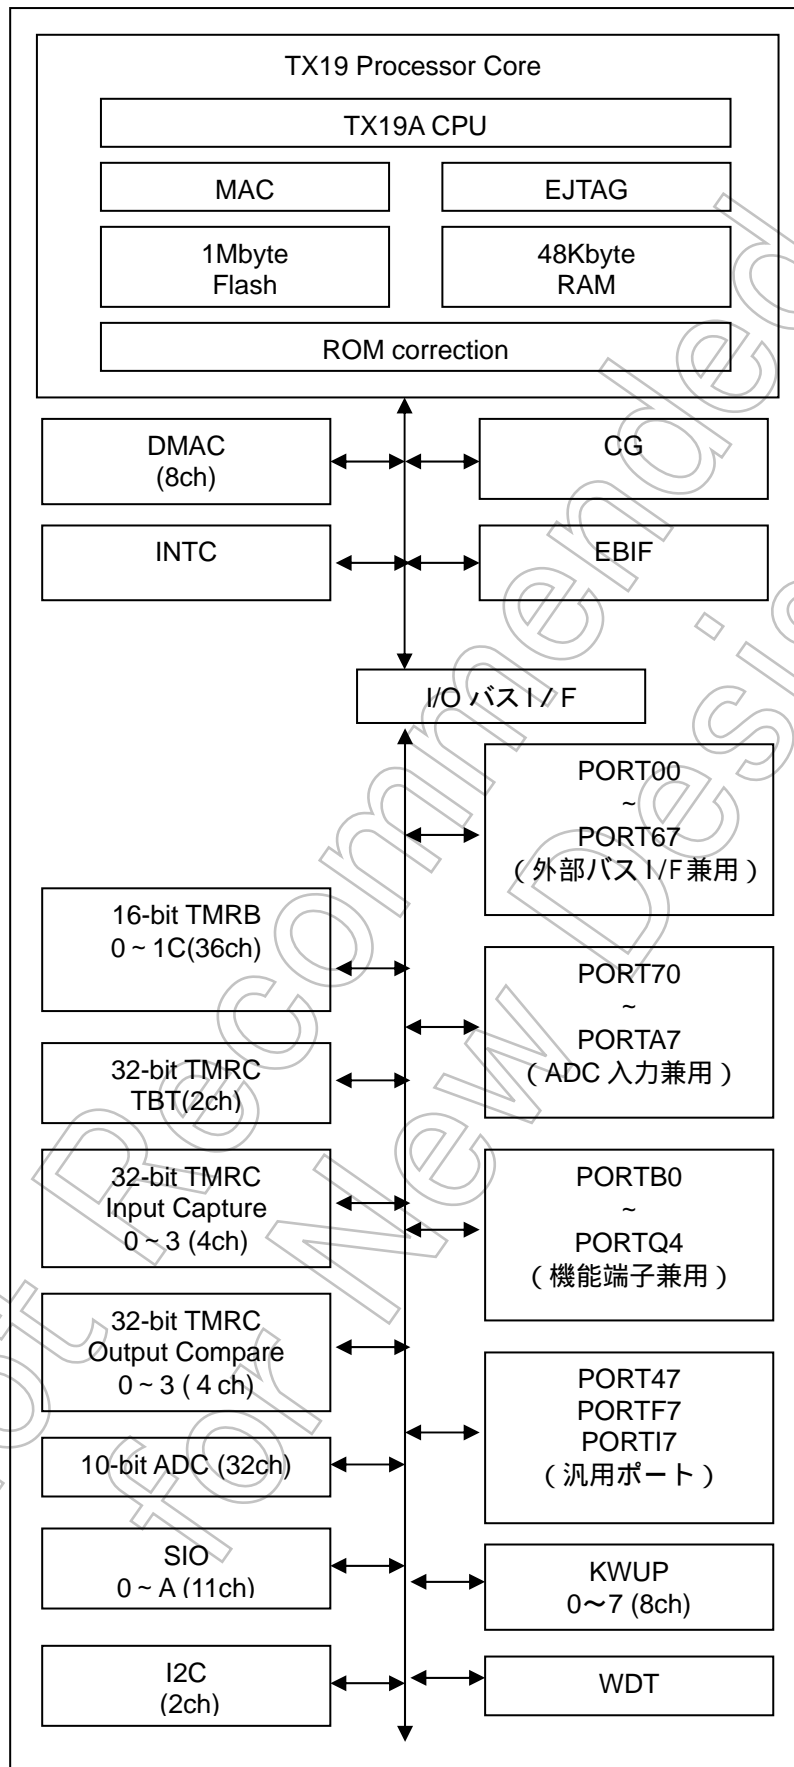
TX19 Processor Core

TX19A CPU

MAC

EJTAG

1Mbyte Flash

48Kbyte RAM

ROM correction

DMAC (8ch)

CG

INTC

EBIF

I/O バス I / F

PORT00 ~ PORT67 ( 外部バス I/F 兼用 )

16-bit TMRB 0 ~ 1C(36ch)

PORT70 ~ PORTA7 ( ADC 入力兼用 )

32-bit TMRC TBT(2ch)

32-bit TMRC Input Capture 0 ~ 3 (4ch)

PORTB0 ~ PORTQ4 ( 機能端子兼用 )

32-bit TMRC Output Compare 0 ~ 3 ( 4 ch)

PORT47 PORTF7 PORTI7 ( 汎用ポート )

10-bit ADC (32ch)

SIO 0 ~ A (11ch)

KWUP 0〜7 (8ch)

I2C (2ch)

WDT

Not Recommended for New Design